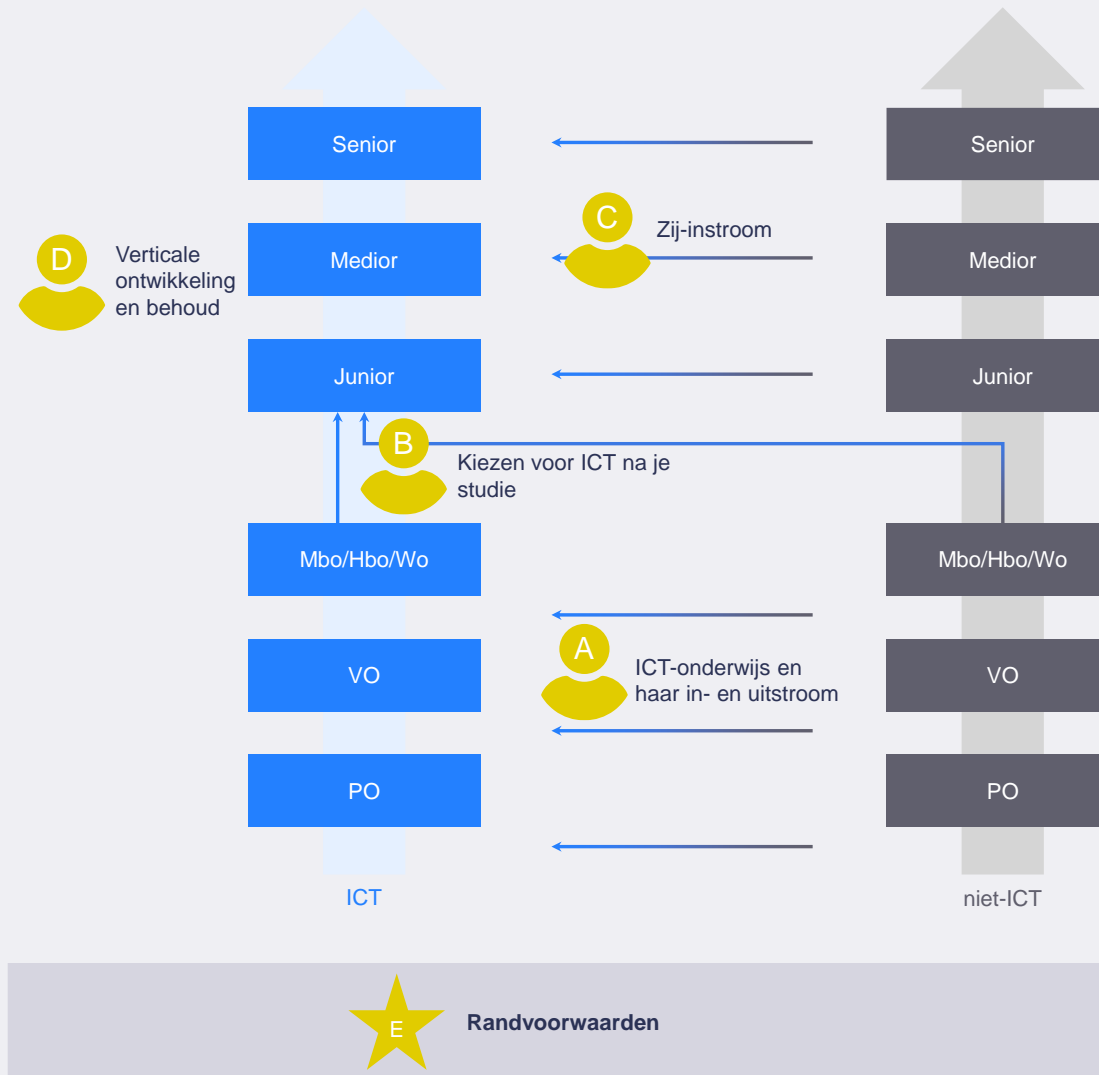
Senior

Senior

C

Zij-instroom

D

Verticale ontwikkeling en behoud

Medior

Medior

Junior

Junior

B

Kiezen voor ICT na je studie

Mbo/Hbo/Wo

Mbo/Hbo/Wo

A

ICT-onderwijs en haar in- en uitstroom

VO

VO

PO

PO

ICT

niet-ICT

E

Randvoorwaarden